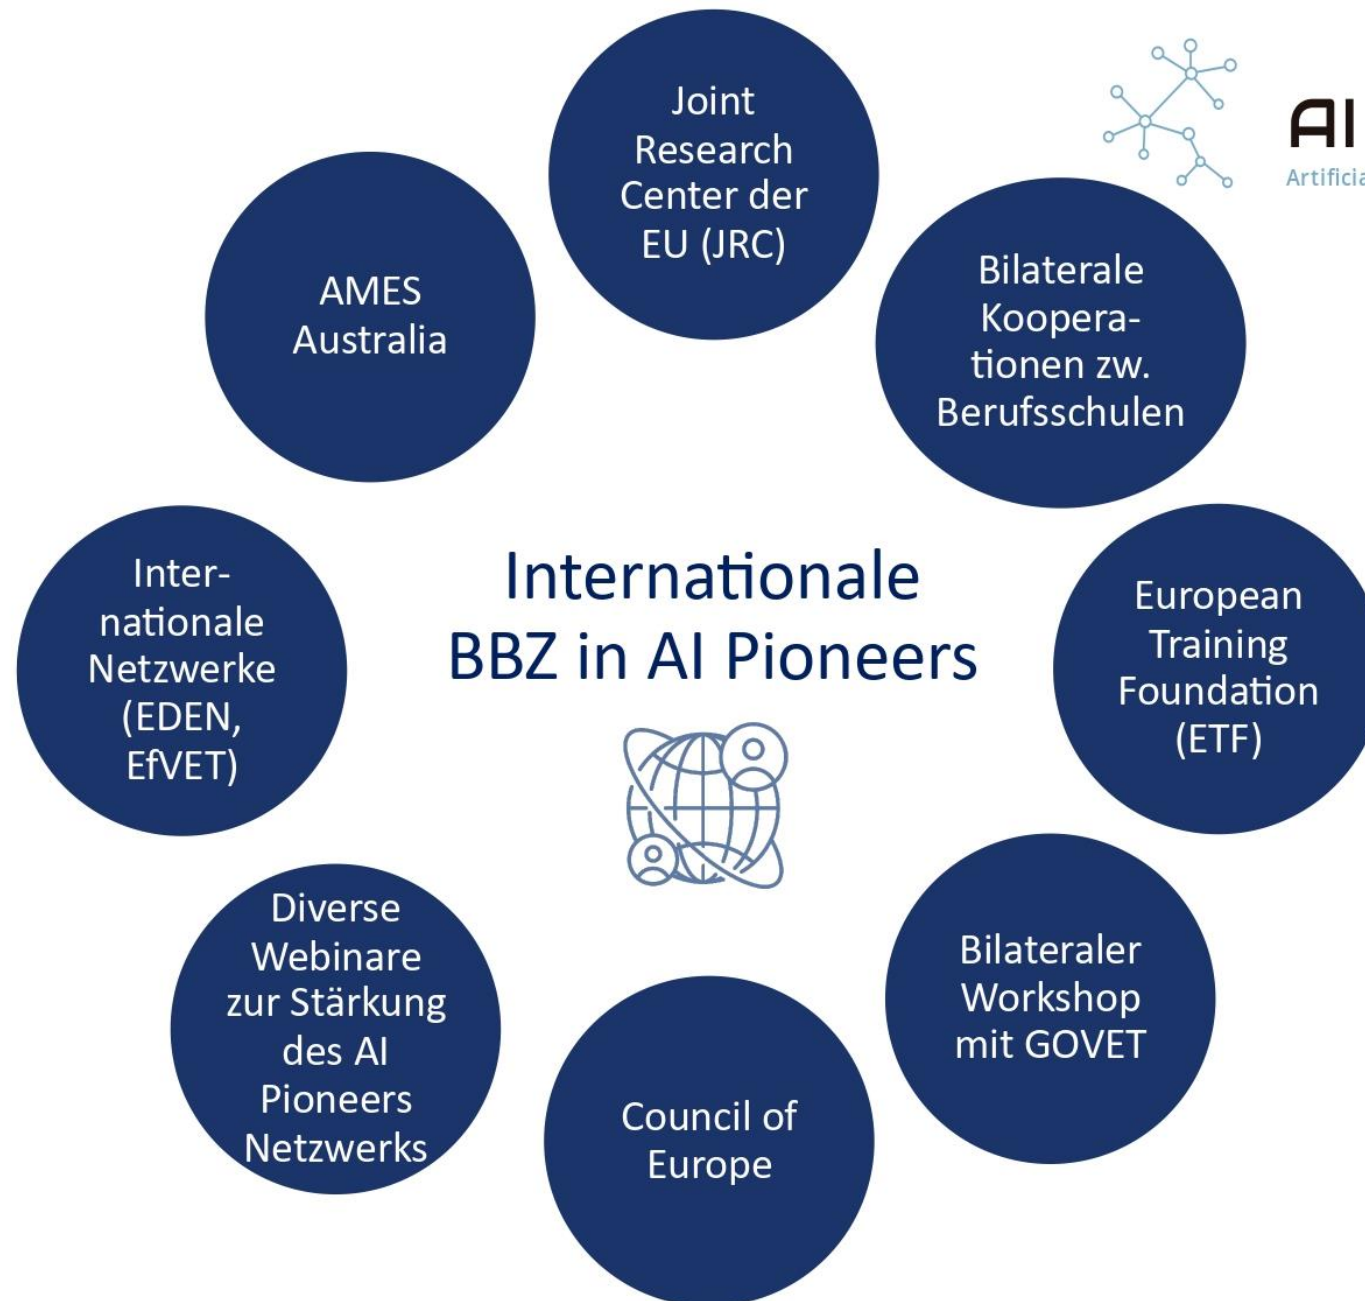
AI
Artificia

Internationale BBZ in AI Pioneers

Joint Research Center der EU (JRC)

Bilaterale Kooperationen zw. Berufsschulen

European Training Foundation (ETF)

Bilateraler Workshop mit GOVET

Council of Europe

Diverse Webinare zur Stärkung des AI Pioneers Netzwerks

Internationale Netzwerke (EDEN, EfVET)

AMES Australia